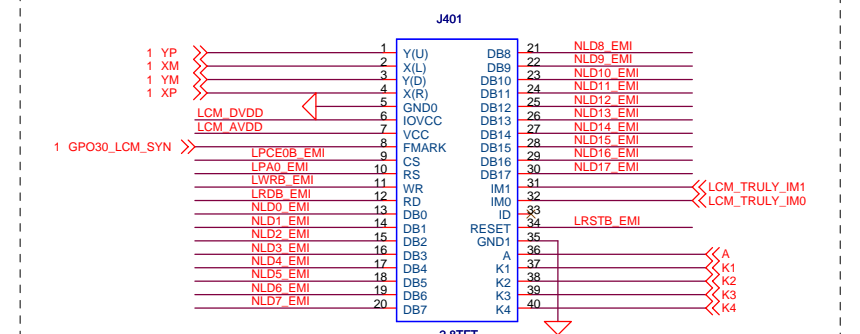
J401

1 YP
1 XM
1 YM
1 XP
LCM_DVDD
LCM_AVDD
1 GPO30_LCM_SYN
LPCE0B_EMI
LPA0_EMI
LWRB_EMI
LRDB_EMI
NLD0_EMI
NLD1_EMI
NLD2_EMI
NLD3_EMI
NLD4_EMI
NLD5_EMI
NLD6_EMI
NLD7_EMI

1 Y(U)
2 X(L)
3 Y(D)
4 X(R)
5 GND0
6 IOVCC
7 VCC
8 FMARK
9 CS
10 RS
11 WR
12 RD
13 DB0
14 DB1
15 DB2
16 DB3
17 DB4
18 DB5
19 DB6
20 DB7

DB8 21
DB9 22
DB10 23
DB11 24
DB12 25
DB13 26
DB14 27
DB15 28
DB16 29
DB17 30
IM1 31
IM0 32
ID 33
RESET 34
GND1 35
A 36
K1 37
K2 38
K3 39
K4 40

NLD8_EMI
NLD9_EMI
NLD10_EMI
NLD11_EMI
NLD12_EMI
NLD13_EMI
NLD14_EMI
NLD15_EMI
NLD16_EMI
NLD17_EMI
LCM_TRULY_IM1
LCM_TRULY_IM0
LRSTB_EMI
A
K1
K2
K3
K4

2.8TFT